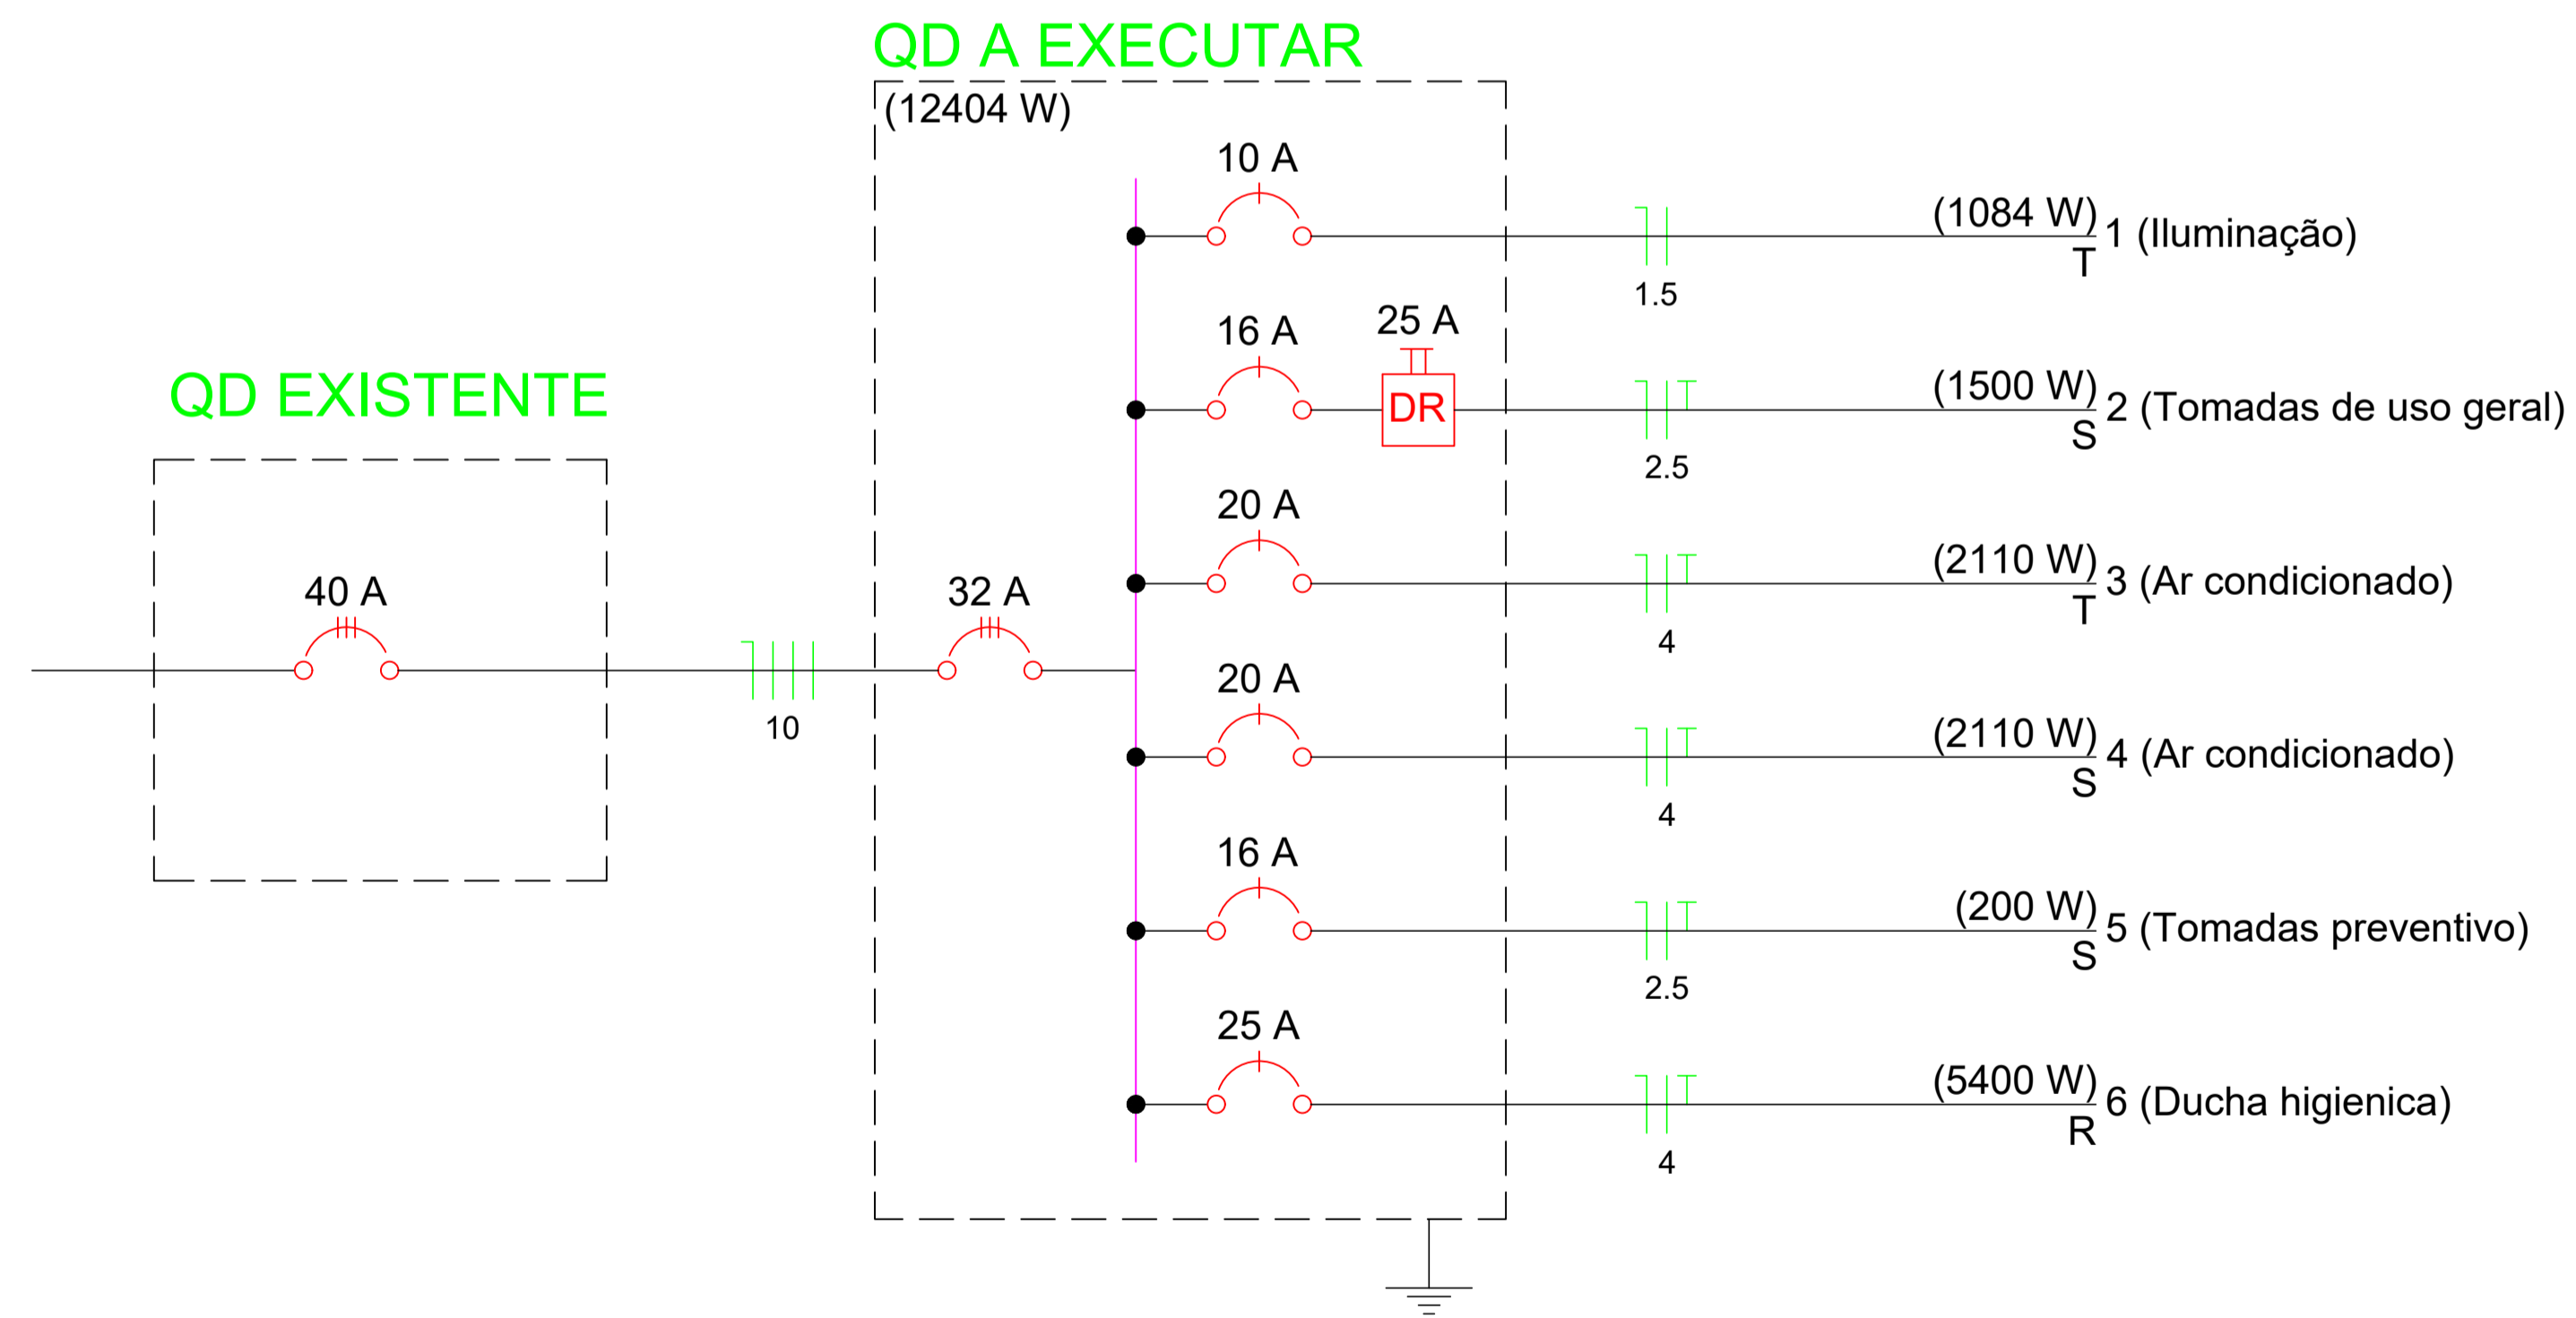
QD A EXECUTAR

(12404 W)

10 A

(1084 W) 1 (Iluminação)
T

1.5

16 A

25 A

DR

(1500 W) 2 (Tomadas de uso geral)
S

2.5

QD EXISTENTE

20 A

(2110 W) 3 (Ar condicionado)
T

4

40 A

32 A

10

20 A

(2110 W) 4 (Ar condicionado)
S

4

16 A

(200 W) 5 (Tomadas preventivo)
S

2.5

25 A

(5400 W) 6 (Ducha higienica)
R

4